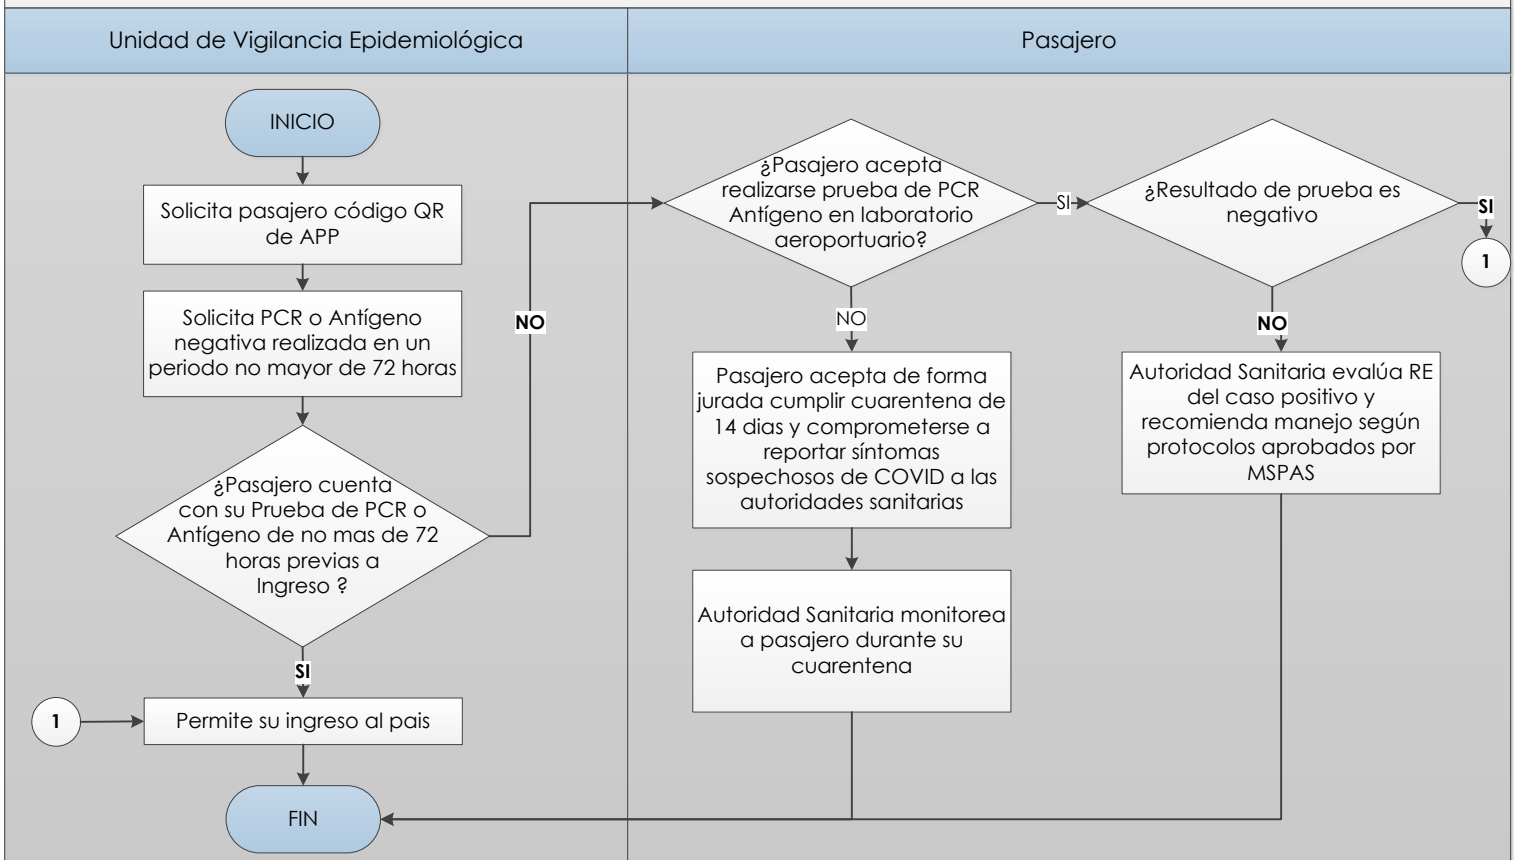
Unidad de Vigilancia Epidemiológica

Pasajero

INICIO

Solicita pasajero código QR de APP

Solicita PCR o Antígeno negativa realizada en un periodo no mayor de 72 horas

¿Pasajero cuenta con su Prueba de PCR o Antígeno de no mas de 72 horas previas a Ingreso ?

SI

1

Permite su ingreso al pais

FIN

NO

¿Pasajero acepta realizarse prueba de PCR Antígeno en laboratorio aeroportuario?

SI

¿Resultado de prueba es negativo

SI

1

NO

Pasajero acepta de forma jurada cumplir cuarentena de 14 dias y comprometerse a reportar síntomas sospechosos de COVID a las autoridades sanitarias

Autoridad Sanitaria monitorea a pasajero durante su cuarentena

NO

Autoridad Sanitaria evalúa RE del caso positivo y recomienda manejo según protocolos aprobados por MSPAS